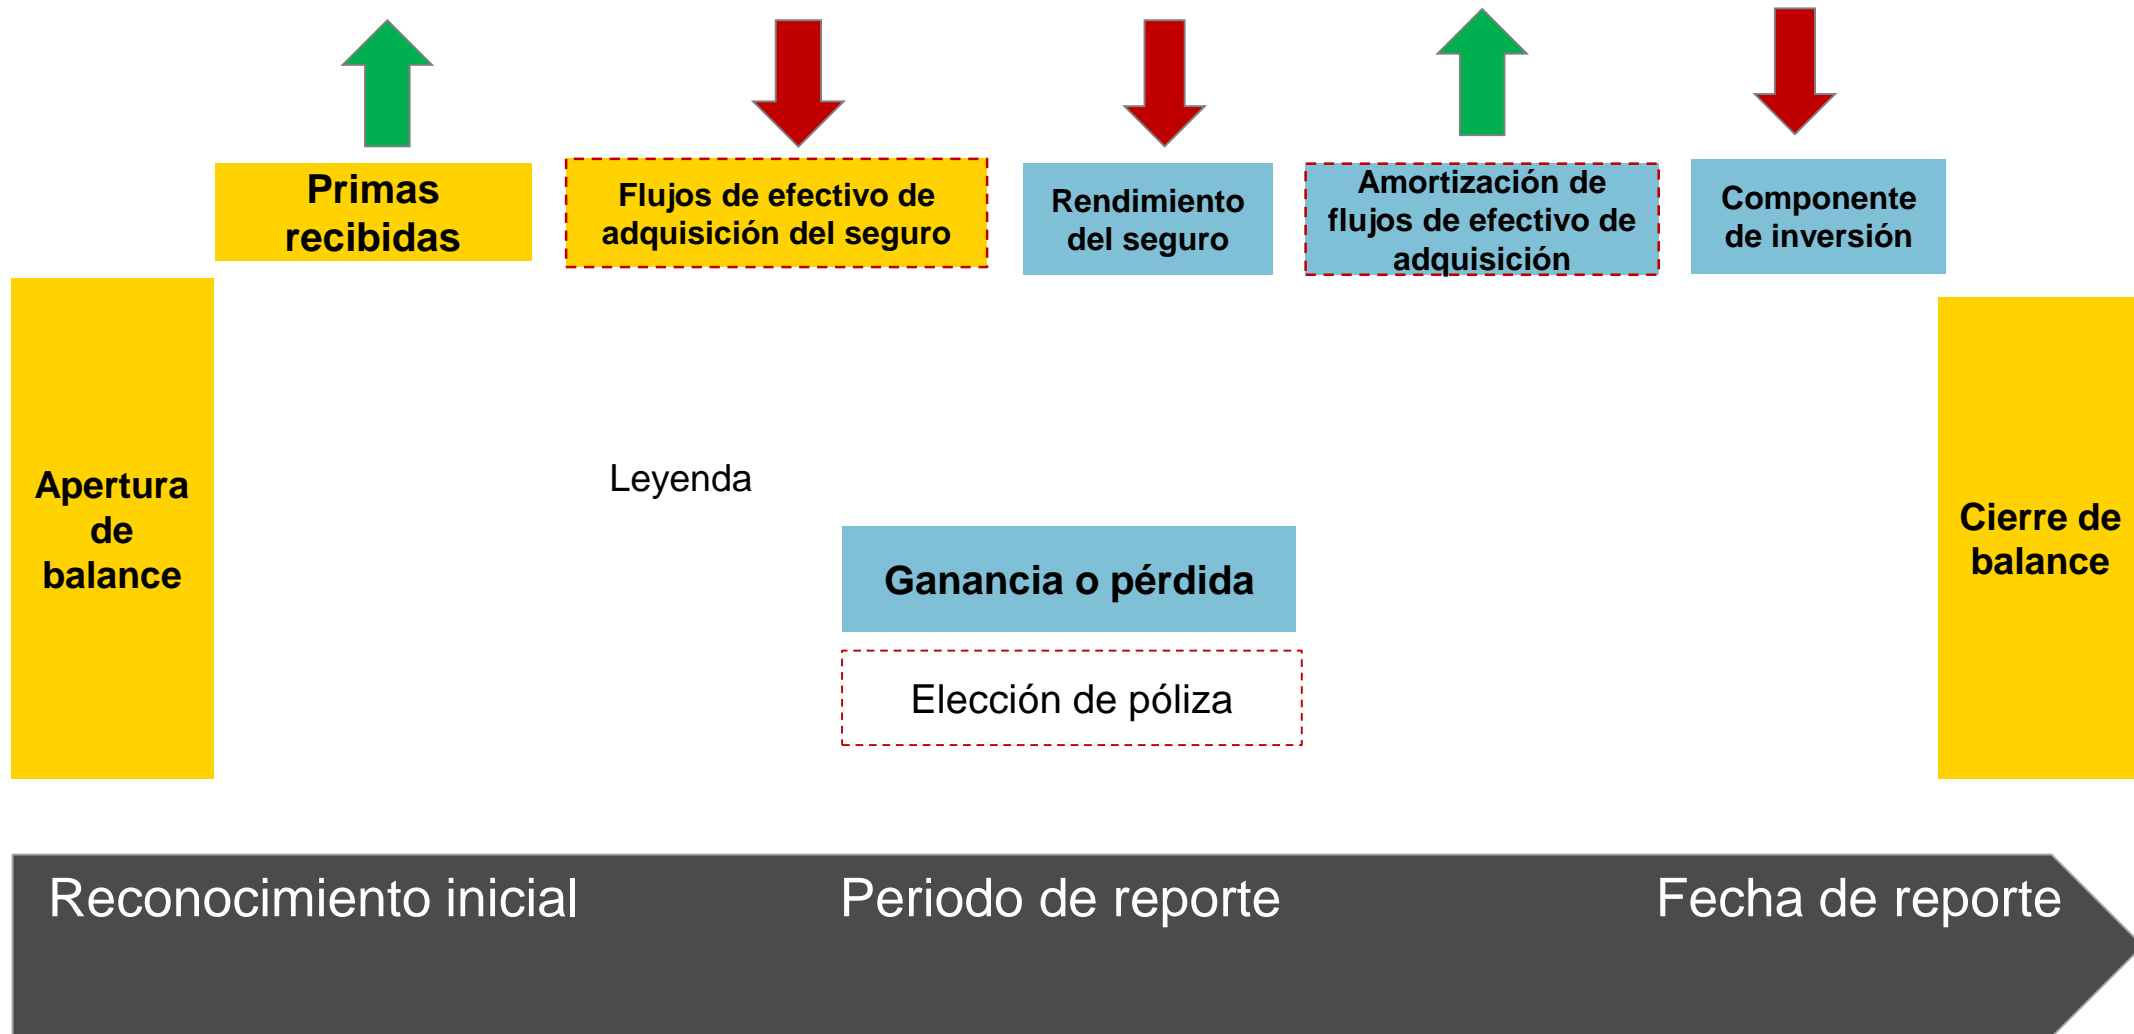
Primas recibidas

Flujos de efectivo de adquisición del seguro

Rendimiento del seguro

Amortización de flujos de efectivo de adquisición

Componente de inversión

Apertura de balance

Leyenda

Ganancia o pérdida

Elección de póliza

Cierre de balance

Reconocimiento inicial

Periodo de reporte

Fecha de reporte